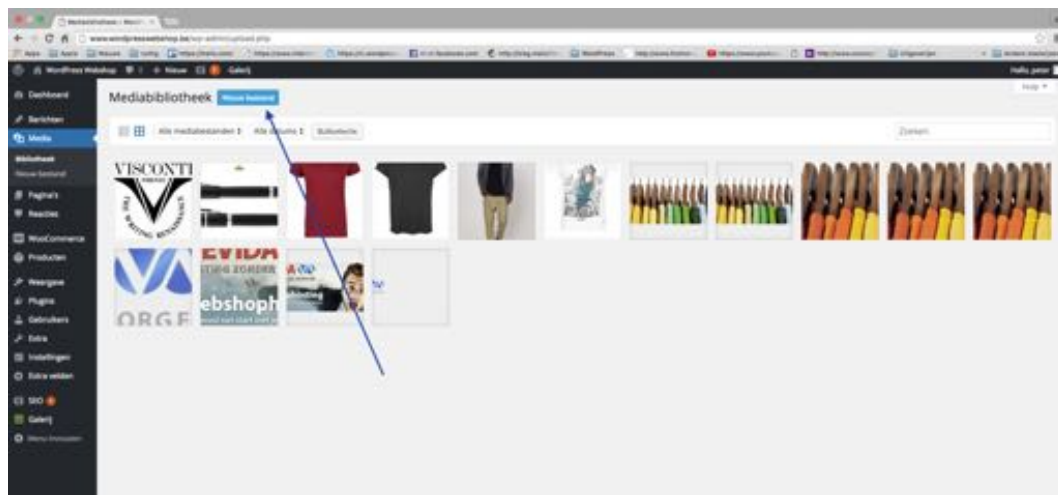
Mediabibliotheek ‹ WordPr

www.wordpresswebshop.be/wp-admin/upload.php

WordPress Webshop 1 0 + Nieuw Galerij

Hallo, peter

Help

Dashboard
Berichten
Media
Bibliotheek
Nieuw bestand
Pagina's
Reacties
WooCommerce
Producten
Weergave
Plugins
Gebruikers
Extra
Instellingen
Extra velden
SEO
Galerij
Menu inklappen

Mediabibliotheek Nieuw bestand

Alle mediabestanden Alle datums Bulkselectie

Zoeken

VISCONTI

EVIDA

ebshoph

ORGE